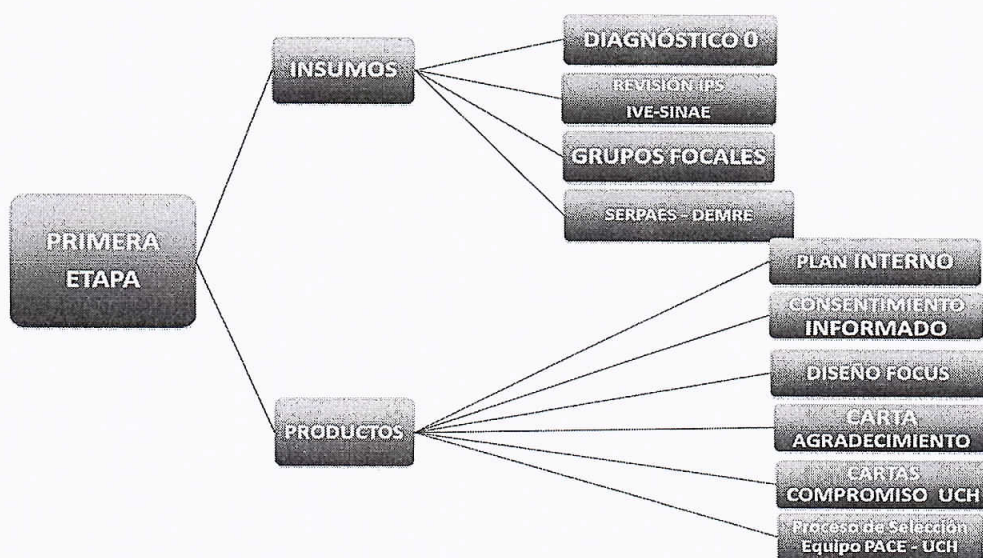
PRIMERA ETAPA

INSUMOS

DIAGNÓSTICO 0

REVISION IPS
IVE-SINAE

GRUPOS FOCALES

SERPAES - DEMRE

PRODUCTOS

PLAN INTERNO

CONSENTIMIENTO
INFORMADO

DISEÑO FOCUS

CARTA
AGRADECIMIENTO

CARTAS
COMPROMISO UCH

Proceso de Selección
Equipo PACE - UCH